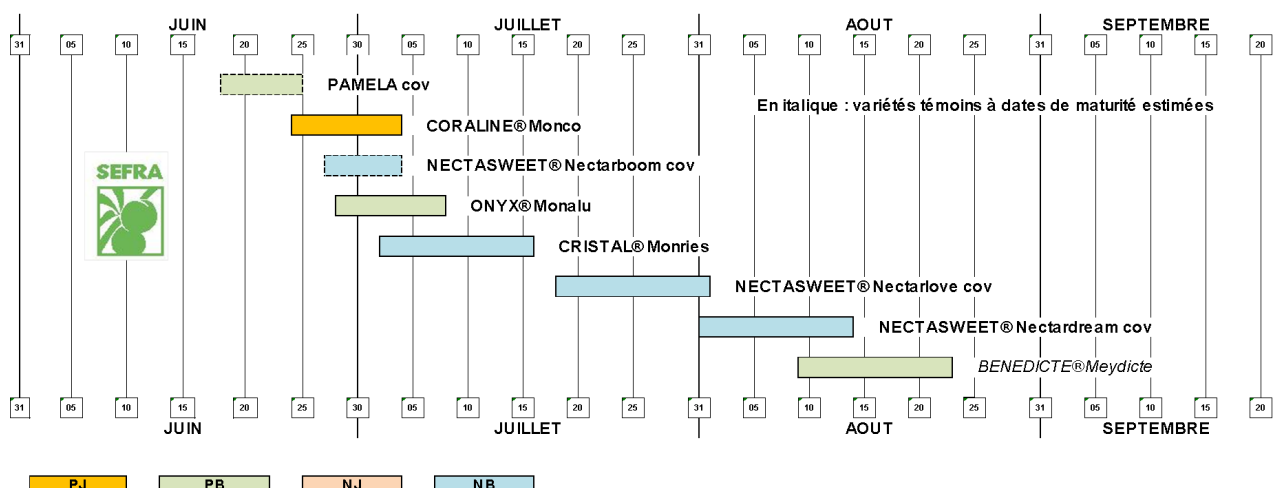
JUIN JUILLET AOUT SEPTEMBRE

31 05 10 15 20 25 30 05 10 15 20 25 31 05 10 15 20 25 31 05 10 15 20

PAMELA cov

En italique : variétés témoins à dates de maturité estimées

CORALINE® Monco

NECTASWEET® Nectarboom cov

SEFRA

ONYX® Monalu

CRISTAL® Monries

NECTASWEET® Nectarlove cov

NECTASWEET® Nectardream cov

*BENEDICTE® Meydicte*

31 05 10 15 20 25 30 05 10 15 20 25 31 05 10 15 20 25 31 05 10 15 20

JUIN JUILLET AOUT SEPTEMBRE

PJ PB NJ NB